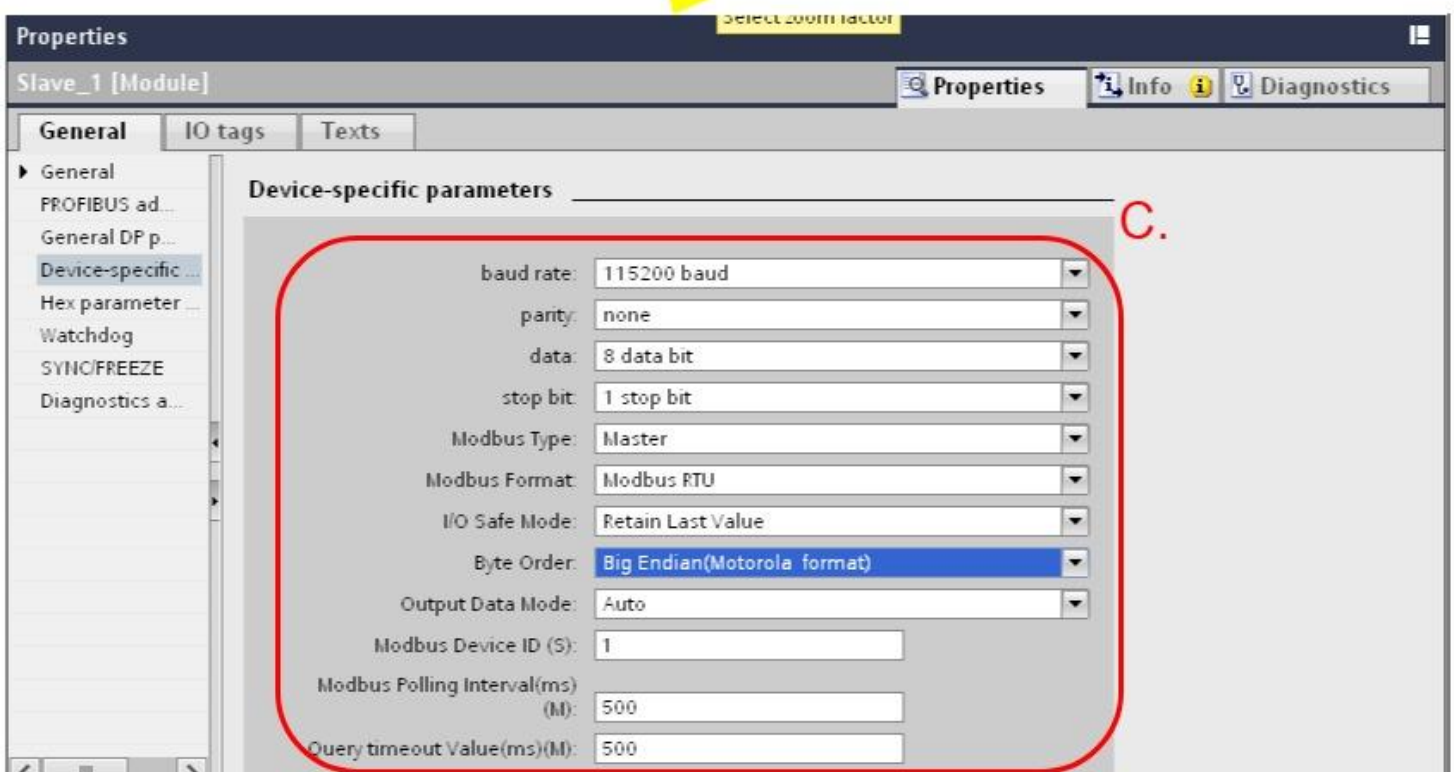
Select zoom factor

Properties

Slave_1 [Module]

Properties | Info | Diagnostics

General | IO tags | Texts

General
PROFIBUS ad...
General DP p...
Device-specific ...
Hex parameter ...
Watchdog
SYNC/FREEZE
Diagnostics a...

Device-specific parameters

C.

| | |
|---|---|
| baud rate: | 115200 baud |
| parity: | none |
| data: | 8 data bit |
| stop bit: | 1 stop bit |
| Modbus Type: | Master |
| Modbus Format: | Modbus RTU |
| I/O Safe Mode: | Retain Last Value |
| Byte Order: | Big Endian(Motorola format) |
| Output Data Mode: | Auto |
| Modbus Device ID (S): | 1 |
| Modbus Polling Interval(ms) (M): | 500 |
| Query timeout Value(ms)(M): | 500 |